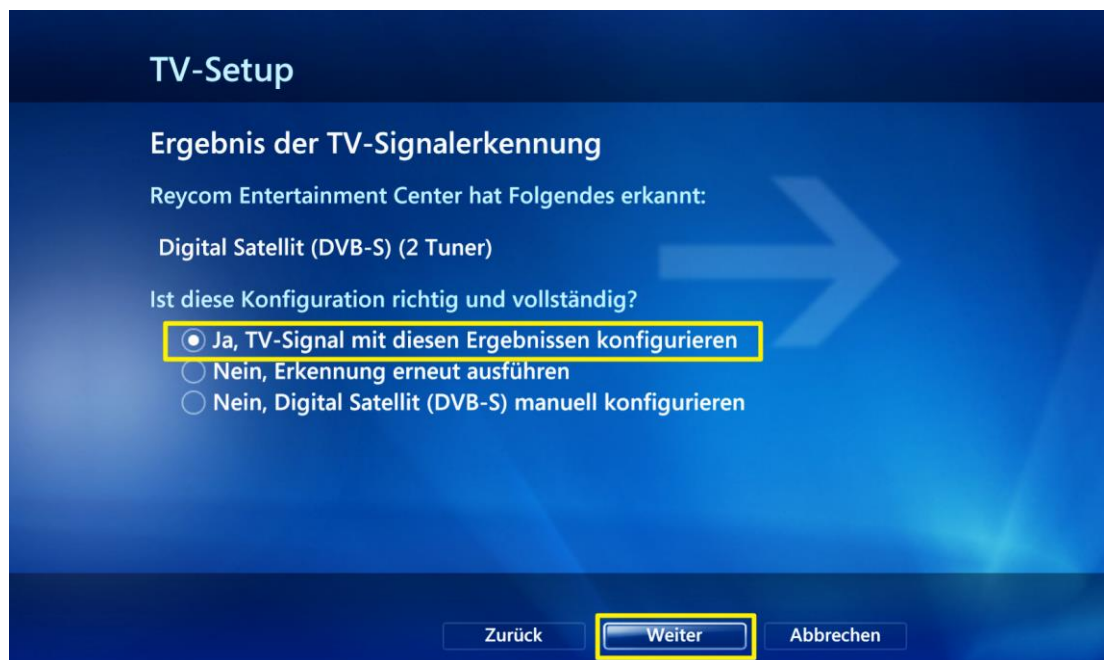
TV-Setup

Ergebnis der TV-Signalerkennung

Reycom Entertainment Center hat Folgendes erkannt:

Digital Satellit (DVB-S) (2 Tuner)

Ist diese Konfiguration richtig und vollständig?

Ja, TV-Signal mit diesen Ergebnissen konfigurieren
Nein, Erkennung erneut ausführen
Nein, Digital Satellit (DVB-S) manuell konfigurieren

Zurück
Weiter
Abbrechen